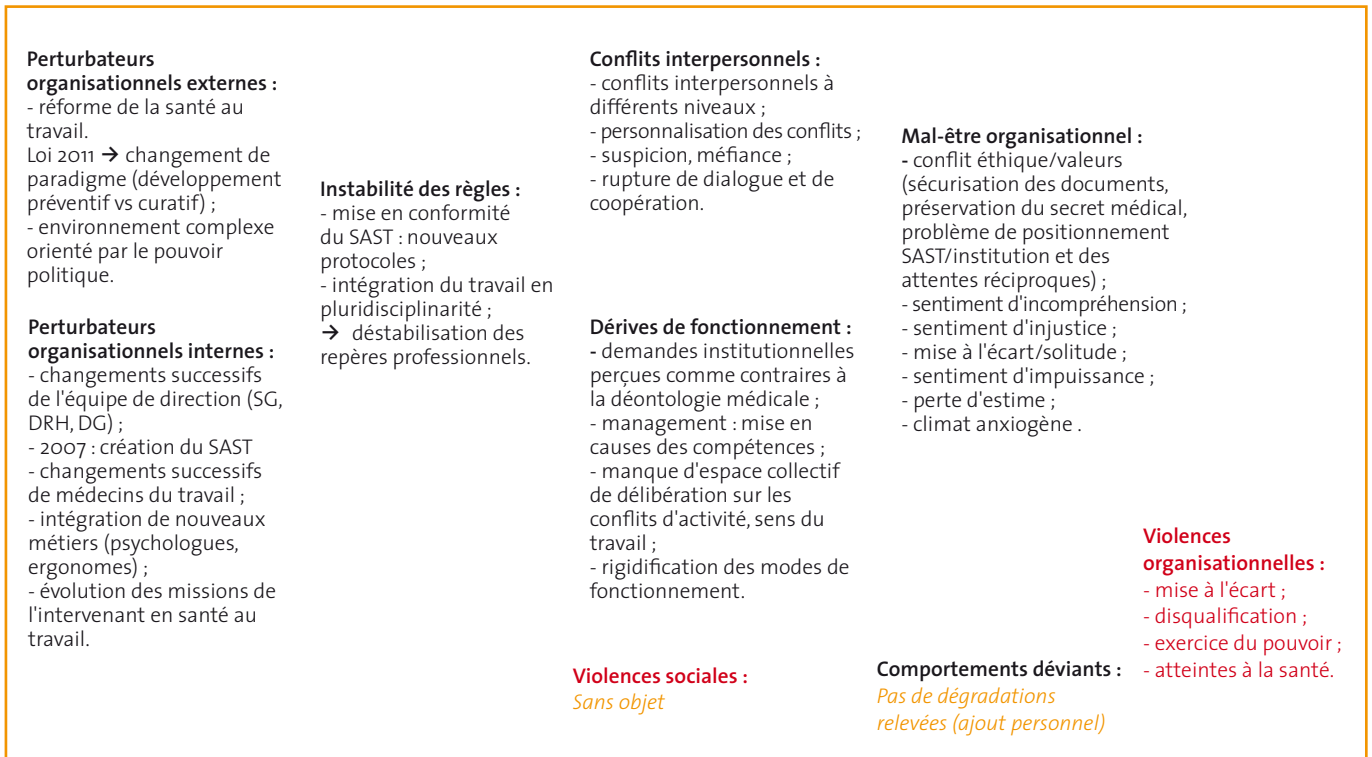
**Perturbateurs organisationnels externes :**
- réforme de la santé au travail.
Loi 2011 → changement de paradigme (développement préventif vs curatif) ;
- environnement complexe orienté par le pouvoir politique.

**Perturbateurs organisationnels internes :**
- changements successifs de l'équipe de direction (SG, DRH, DG) ;
- 2007 : création du SAST
- changements successifs de médecins du travail ;
- intégration de nouveaux métiers (psychologues, ergonomes) ;
- évolution des missions de l'intervenant en santé au travail.

**Instabilité des règles :**
- mise en conformité du SAST : nouveaux protocoles ;
- intégration du travail en pluridisciplinarité ;
→ déstabilisation des repères professionnels.

**Conflits interpersonnels :**
- conflits interpersonnels à différents niveaux ;
- personnalisation des conflits ;
- suspicion, méfiance ;
- rupture de dialogue et de coopération.

**Dérives de fonctionnement :**
- demandes institutionnelles perçues comme contraires à la déontologie médicale ;
- management : mise en causes des compétences ;
- manque d'espace collectif de délibération sur les conflits d'activité, sens du travail ;
- rigidification des modes de fonctionnement.

**Violences sociales :**
Sans objet

**Mal-être organisationnel :**
- conflit éthique/valeurs (sécurisation des documents, préservation du secret médical, problème de positionnement SAST/institution et des attentes réciproques) ;
- sentiment d'incompréhension ;
- sentiment d'injustice ;
- mise à l'écart/solitude ;
- sentiment d'impuissance ;
- perte d'estime ;
- climat anxiogène .

**Comportements déviants :**
Pas de dégradations relevées (ajout personnel)

**Violences organisationnelles :**
- mise à l'écart ;
- disqualification ;
- exercice du pouvoir ;
- atteintes à la santé.